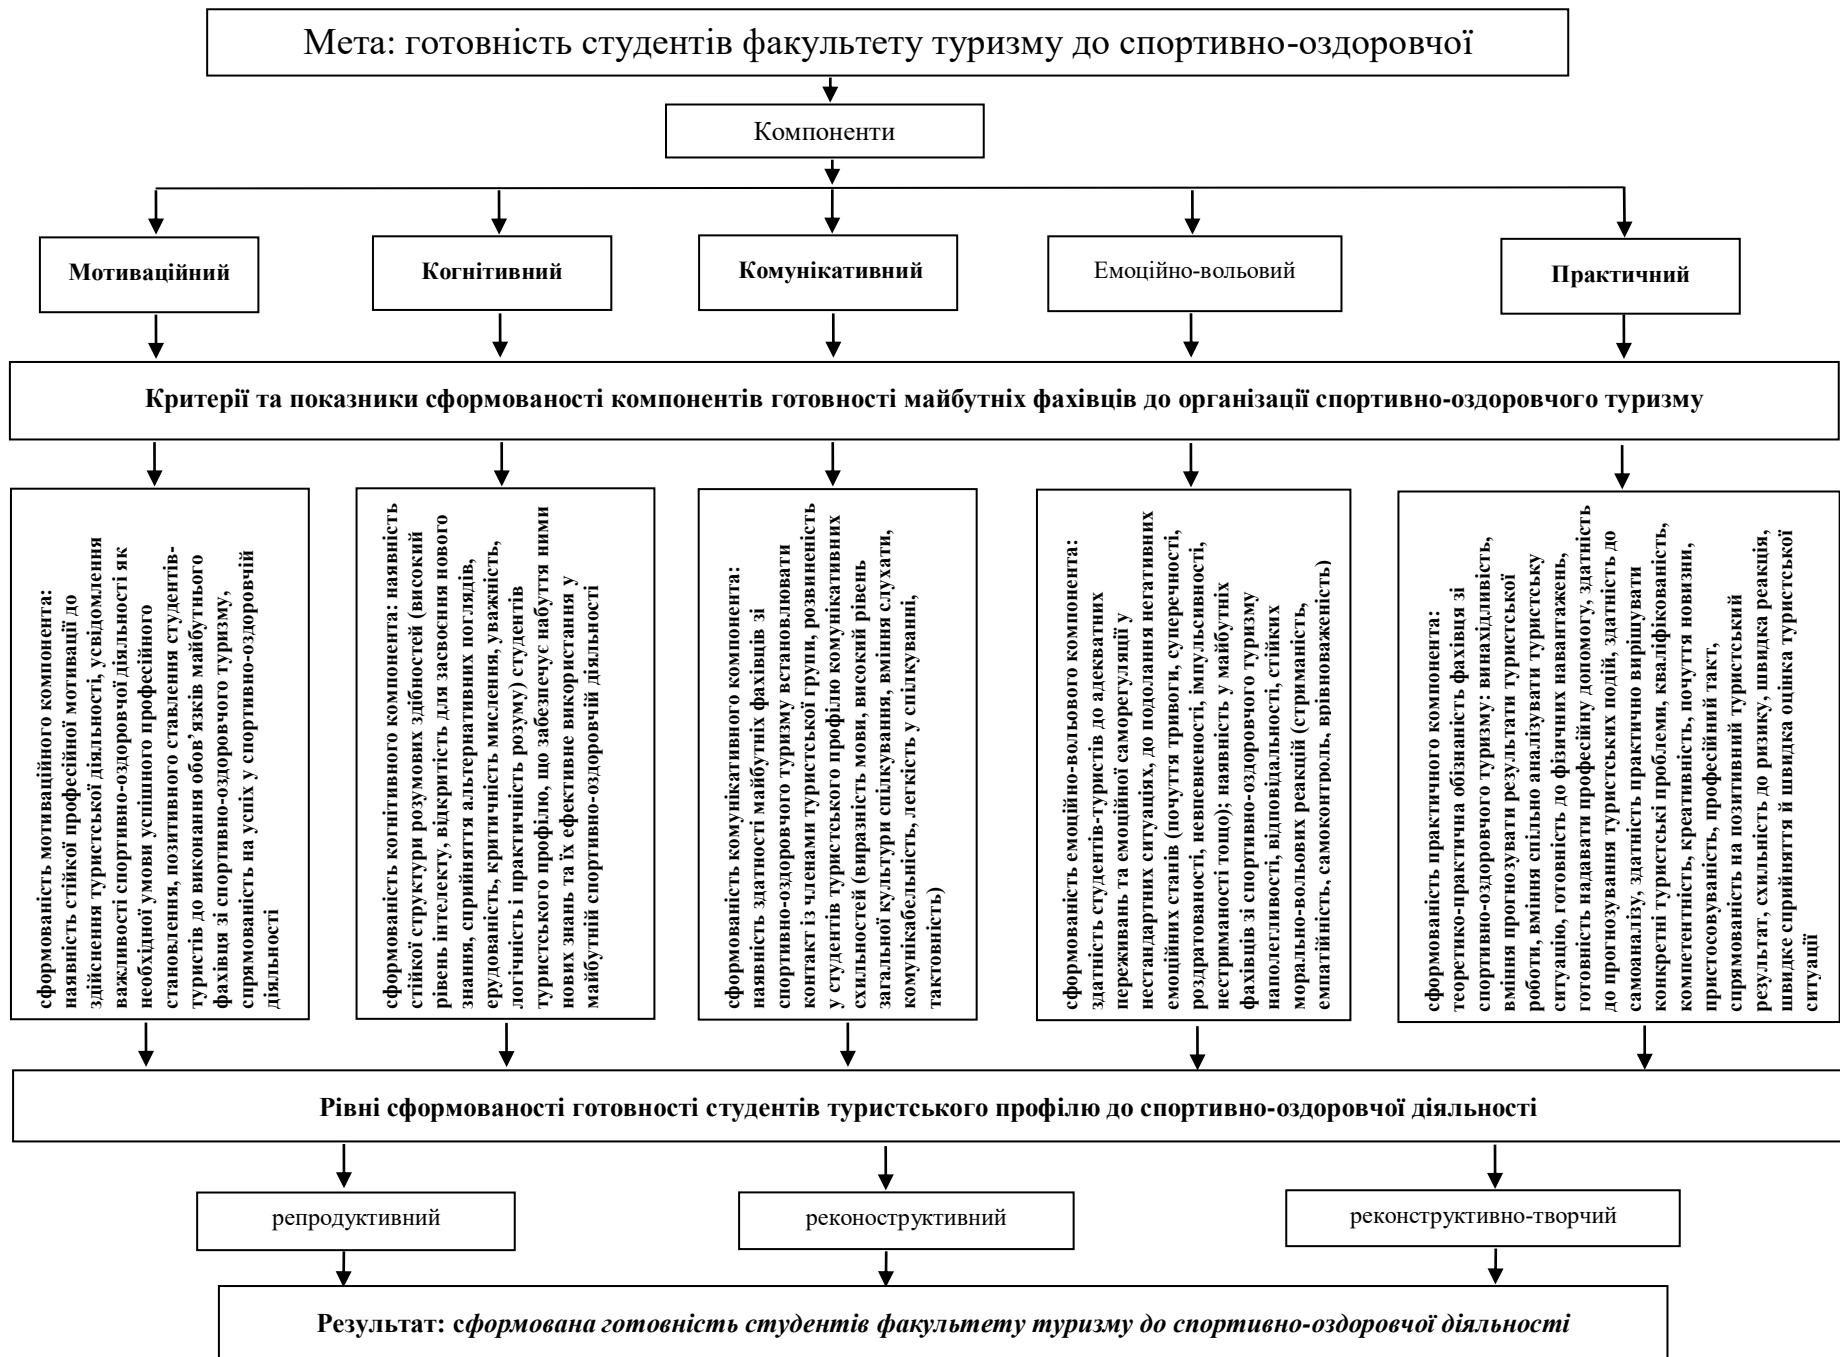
Мета: готовність студентів факультету туризму до спортивно-оздоровчої

Компоненти

Мотиваційний

Когнітивний

Комунікативний

Емоційно-вольовий

Практичний

Критерії та показники сформованості компонентів готовності майбутніх фахівців до організації спортивно-оздоровчого туризму

сформованість мотиваційного компонента: наявність стійкої професійної мотивації до здійснення туристської діяльності, усвідомлення важливості спортивно-оздоровчої діяльності як необхідної умови успішного професійного становлення, позитивного ставлення студентів-туристів до виконання обов'язків майбутнього фахівця зі спортивно-оздоровчого туризму, спрямованість на успіх у спортивно-оздоровчій діяльності

сформованість когнітивного компонента: наявність стійкої структури розумових здібностей (високий рівень інтелекту, відкритість для засвоєння нового знання, сприйняття альтернативних поглядів, ерудованість, критичність мислення, уважність, логічність і практичність розуму) студентів туристського профілю, що забезпечує набуття ними нових знань та їх ефективне використання у майбутній спортивно-оздоровчій діяльності

сформованість комунікативного компонента: наявність здатності майбутніх фахівців зі спортивно-оздоровчого туризму встановлювати контакт із членами туристської групи, розвиненість у студентів туристського профілю комунікативних схильностей (виразність мови, високий рівень загальної культури спілкування, вміння слухати, комунікабельність, легкість у спілкуванні, тактовність)

сформованість емоційно-вольового компонента: здатність студентів-туристів до адекватних переживань та емоційної саморегуляції у нестандартних ситуаціях, до подолання негативних емоційних станів (почуття тривоги, суперечності, роздратованості, невпевненості, імпульсивності, нестриманості тощо); наявність у майбутніх фахівців зі спортивно-оздоровчого туризму наполегливості, відповідальності, стійких морально-вольових реакцій (стриманість, емпатійність, самоконтроль, врівноваженість)

сформованість практичного компонента: теоретико-практична обізнаність фахівця зі спортивно-оздоровчого туризму: винахідливість, вміння прогнозувати результати туристської роботи, вміння спільно аналізувати туристську ситуацію, готовність до фізичних навантажень, готовність надавати професійну допомогу, здатність до прогнозування туристських подій, здатність до самоаналізу, здатність практично вирішувати конкретні туристські проблеми, кваліфікованість, компетентність, креативність, почуття новизни, пристосованість, професійний такт, спрямованість на позитивний туристський результат, схильність до ризику, швидка реакція, швидке сприйняття й швидка оцінка туристської ситуації

Рівні сформованості готовності студентів туристського профілю до спортивно-оздоровчої діяльності

репродуктивний

реконоструктивний

реконструктивно-творчий

Результат: сформована готовність студентів факультету туризму до спортивно-оздоровчої діяльності